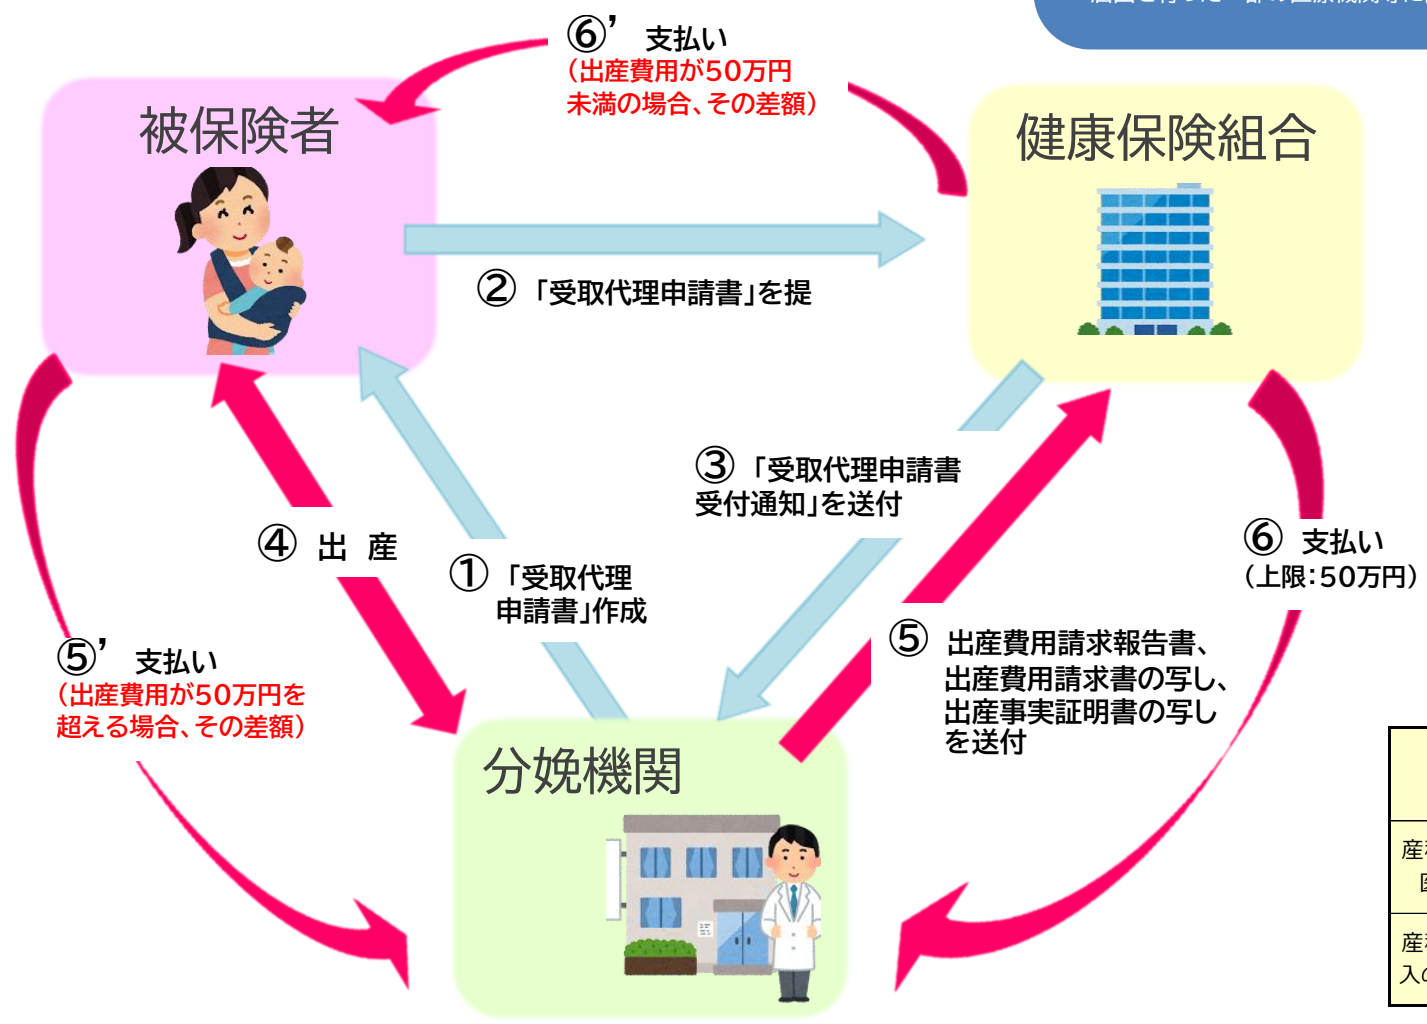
⑥’ 支払い
（出産費用が50万円未満の場合、その差額）

被保険者

健康保険組合

② 「受取代理申請書」を提

③ 「受取代理申請書受付通知」を送付

④ 出 産

① 「受取代理申請書」作成

⑥ 支払い
（上限：50万円）

⑤ 出産費用請求報告書、出産費用請求書の写し、出産事実証明書の写しを送付

⑤’ 支払い
（出産費用が50万円を超える場合、その差額）

分娩機関

産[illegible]
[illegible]
産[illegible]
入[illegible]